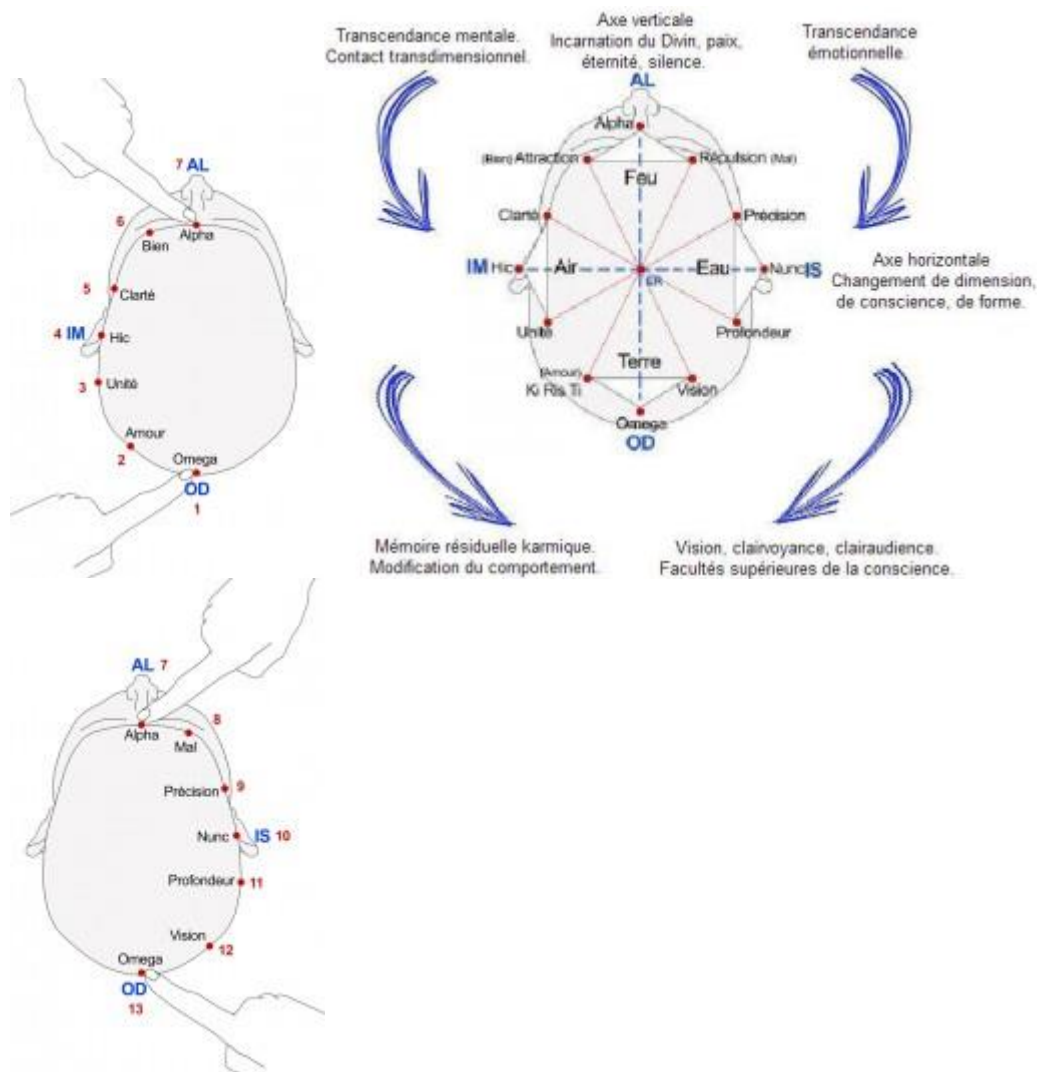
7 AL
6
Alpha
Bien
5
Clarté
4 IM
Hic
3
Unité
Amour
2
Omega
OD
1

Transcendance mentale. Contact transdimensionnel.

Axe verticale Incarnation du Divin, paix, éternité, silence.

Transcendance émotionnelle.

AL
Alpha
(Bien) Attraction
Répulsion (Mal)
Feu
Clarté
Précision
IM Hic
Air
Eau
Nunc IS
ER
Unité
Profondeur
Terre
(Amour) Ki Ris Ti
Vision
Omega
OD

Axe horizontale Changement de dimension, de conscience, de forme.

Mémoire résiduelle karmique. Modification du comportement.

Vision, clairvoyance, clairaudience. Facultés supérieures de la conscience.

AL 7
8
Alpha
Mal
Précision 9
Nunc IS 10
Profondeur 11
Vision 12
Omega
OD
13